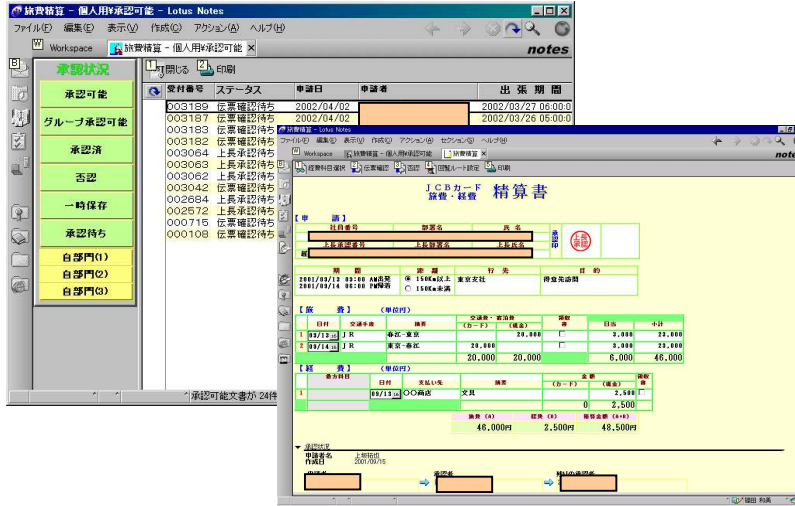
旅費精算 - 個人用¥承認可能 - Lotus Notes

ファイル(F) 編集(E) 表示(V) 作成(C) アクション(A) ヘルプ(H)

Workspace 旅費精算 - 個人用¥承認可能

notes

承認状況

承認可能
グループ承認可能
承認済
否認
一時保存
承認待ち
自部門(1)
自部門(2)
自部門(3)

閉じる 印刷

| 受付番号 | ステータス | 申請日 | 申請者 | 出張期間 |
|---|---|---|---|---|
| 003189 | 伝票確認待ち | 2002/04/02 | | 2002/03/27 06:00:0 |
| 003187 | 伝票確認待ち | 2002/04/02 | | 2002/03/26 06:00:0 |
| 003183 | 伝票確認待ち | | | |
| 003182 | 伝票確認待ち | | | |
| 003064 | 上長承認待ち | | | |
| 003063 | 上長承認待ち | | | |
| 003062 | 上長承認待ち | | | |
| 003042 | 伝票確認待ち | | | |
| 002684 | 上長承認待ち | | | |
| 002572 | 上長承認待ち | | | |
| 000715 | 伝票確認待ち | | | |
| 000108 | 伝票確認待ち | | | |

承認可能文書が 24件

旅費精算 - Lotus Notes

ファイル(F) 編集(E) 表示(V) 作成(C) アクション(A) セクション(S) ヘルプ(H)

Workspace 旅費精算 - 個人用¥承認可能 旅費精算

notes

経費科目選択 伝票確認 否認 回覧ルート設定 印刷

JCBカード
旅費・経費 精算書

【申請】
社員番号 部署名 氏名
上長承認番号 上長部署名 上長氏名
承認印

期間 距離 行先 目的
2001/09/13 08:00 AM出発
2001/09/14 06:00 PM帰着
150Km以上
150Km未満
東京支社
得意先訪問

【旅費】 (単位円)

| | 日付 | 交通手段 | 摘要 | 交通費・宿泊費 (カード) | (現金) | 領収書 | 日当 | 小計 |
|---|---|---|---|---|---|---|---|---|
| 1 | 09/13 | JR | 春江-東京 | | 20,000 | | 3,000 | 23,000 |
| 2 | 09/14 | JR | 東京-春江 | 20,000 | | | 3,000 | 23,000 |
| | | | | 20,000 | 20,000 | | 6,000 | 46,000 |

【経費】 (単位円)

| | 勘定科目 | 日付 | 支払い先 | 摘要 | 金額 (カード) | (現金) | 領収書 |
|---|---|---|---|---|---|---|---|
| 1 | | 09/13 | ○○商店 | 文具 | | 2,500 | |
| | | | | | 0 | 2,500 | |

旅費 (A) 46,000円 経費 (B) 2,500円 精算金額 (A+B) 48,500円

承認状況
申請者名 上柳祐也
作成日 2001/09/15

申請者 承認者 経理承認者

岩田 和美